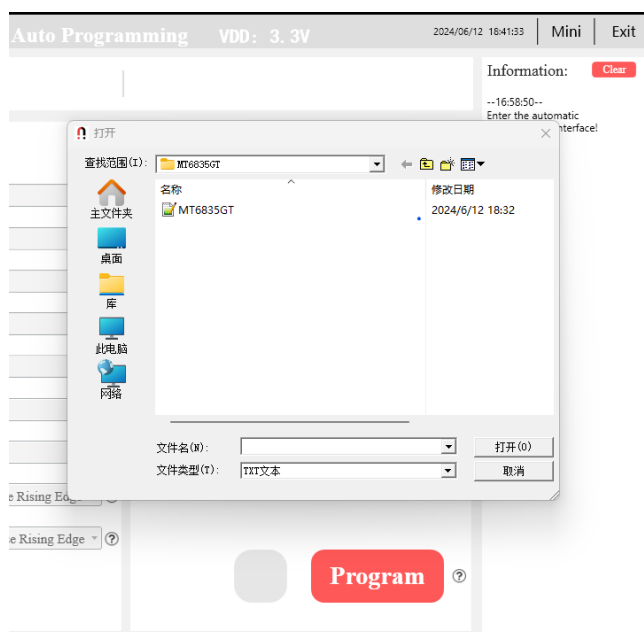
Auto Programming VDD: 3.3V

2024/06/12 18:41:33

Mini

Exit

Information:

Clear

--16:58:50--
Enter the automatic
interface!

打开

查找范围(I): MT6835GT

名称

修改日期

MT6835GT

2024/6/12 18:32

主文件夹

桌面

库

此电脑

网络

文件名(N):

打开(O)

文件类型(T): TXT文本

取消

e Rising Edge

e Rising Edge

?

Program

?